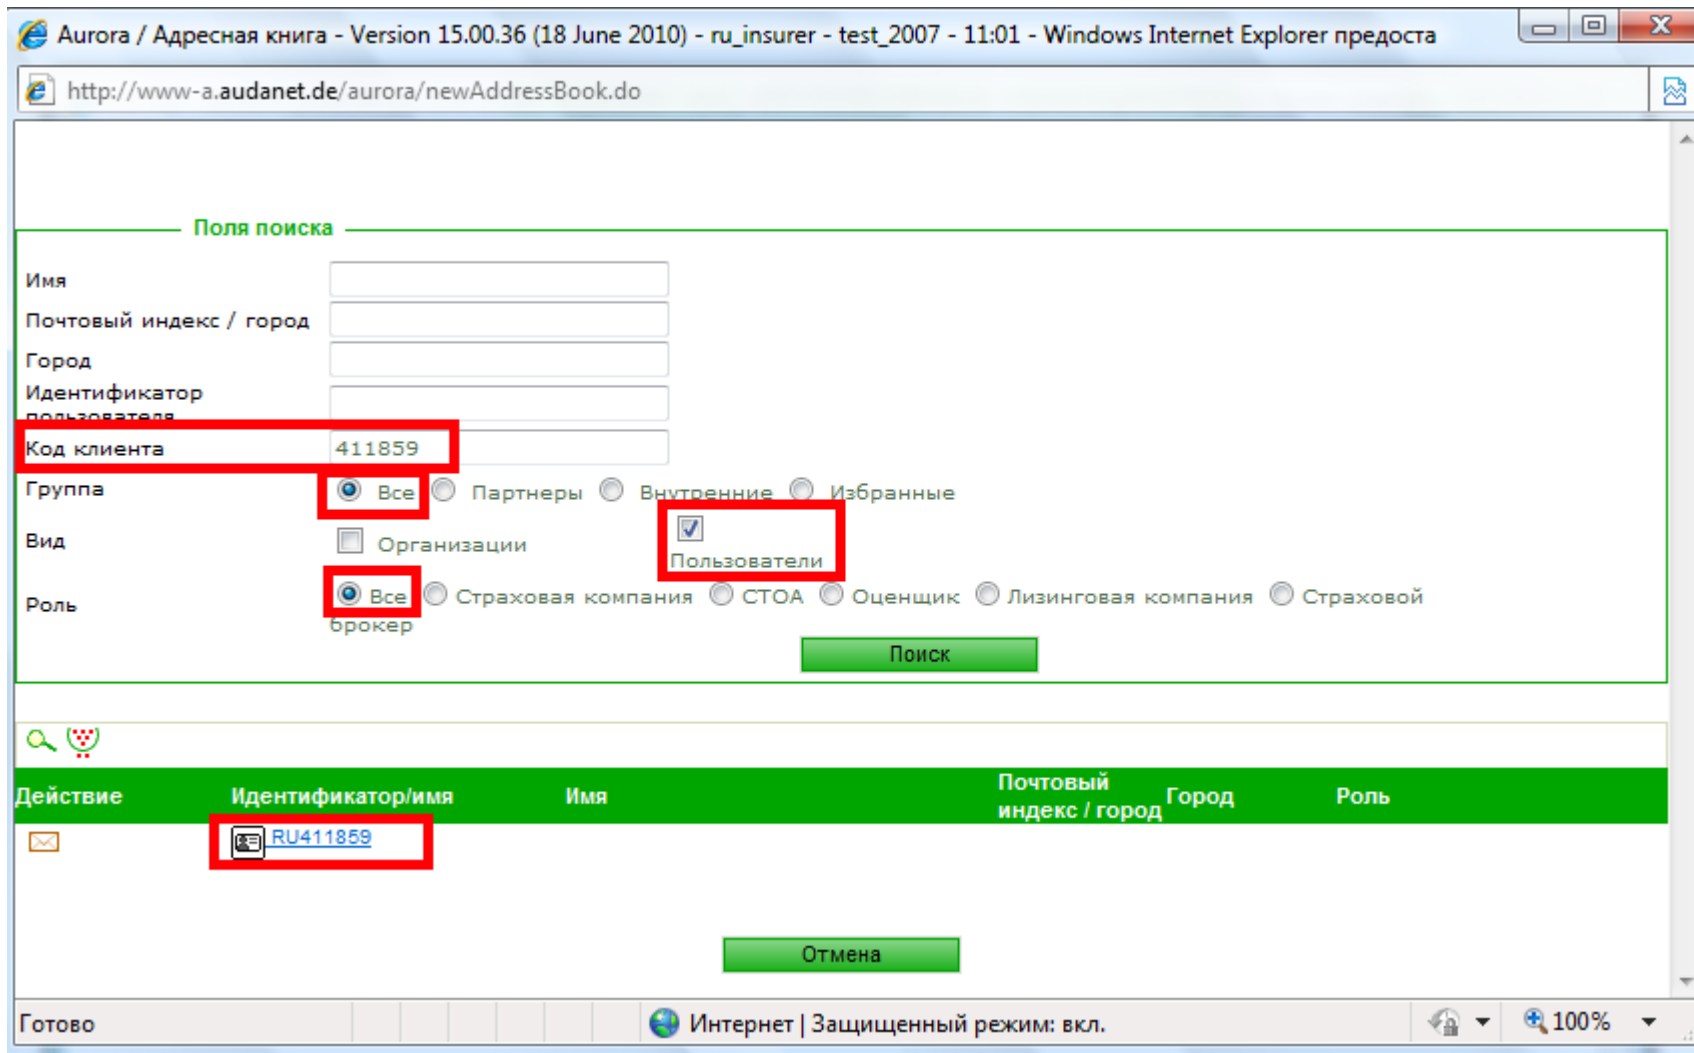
Aurora / Адресная книга - Version 15.00.36 (18 June 2010) - ru_insurer - test_2007 - 11:01 - Windows Internet Explorer предоста

http://www-a.audanet.de/aurora/newAddressBook.do

Поля поиска

Имя

Почтовый индекс / город

Город

Идентификатор пользователя

Код клиента 411859

Группа Все Партнеры Внутренние Избранные

Вид Организации Пользователи

Роль Все Страховая компания СТОА Оценщик Лизинговая компания Страховой брокер

Поиск

| Действие | Идентификатор/имя | Имя | Почтовый индекс / город | Город | Роль |
|---|---|---|---|---|---|
| | RU411859 | | | | |

Отмена

Готово Интернет | Защищенный режим: вкл. 100%